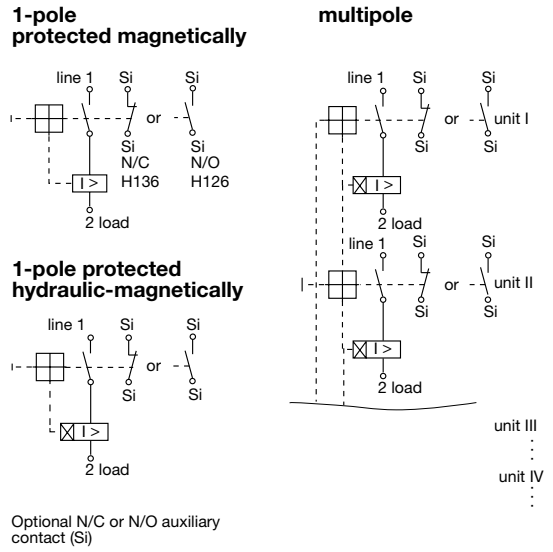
1-pole protected magnetically

line 1 Si Si

or

Si N/C H136

Si N/O H126

I >

2 load

1-pole protected hydraulic-magnetically

line 1 Si Si

or

Si Si

I >

2 load

Optional N/C or N/O auxiliary contact (Si)

multipole

line 1 Si Si

or unit I

Si Si

I >

2 load

line 1 Si Si

or unit II

Si Si

I >

2 load

unit III

unit IV